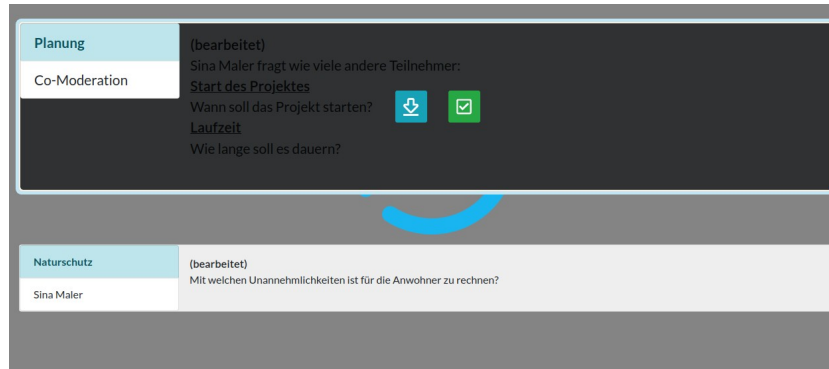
Planung

Co-Moderation

(bearbeitet)
Sina Maler fragt wie viele andere Teilnehmer:
Start des Projektes
Wann soll das Projekt starten?
Laufzeit
Wie lange soll es dauern?

Naturschutz

Sina Maler

(bearbeitet)
Mit welchen Unannehmlichkeiten ist für die Anwohner zu rechnen?